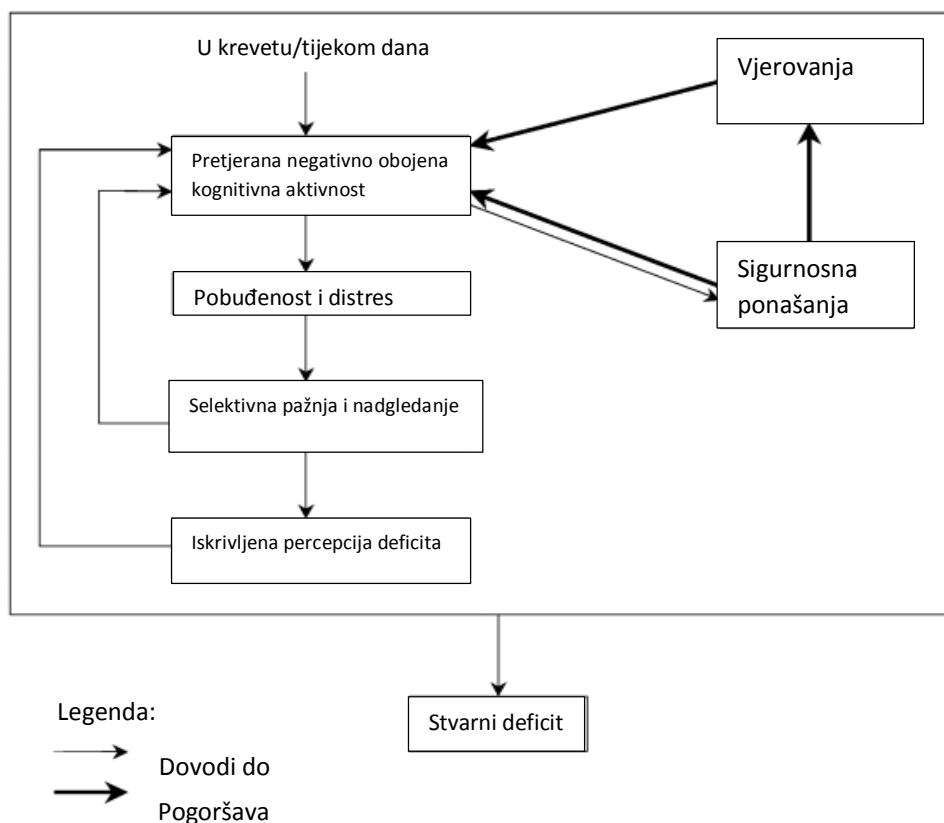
U krevetu/tijekom dana

Vjerovanja

Pretjerana negativno obojena kognitivna aktivnost

Sigurnosna ponašanja

Pobuđenost i distres

Selektivna pažnja i nadgledanje

Iskrivljena percepcija deficita

Stvarni deficit

Legenda:

Dovodi do

Pogoršava